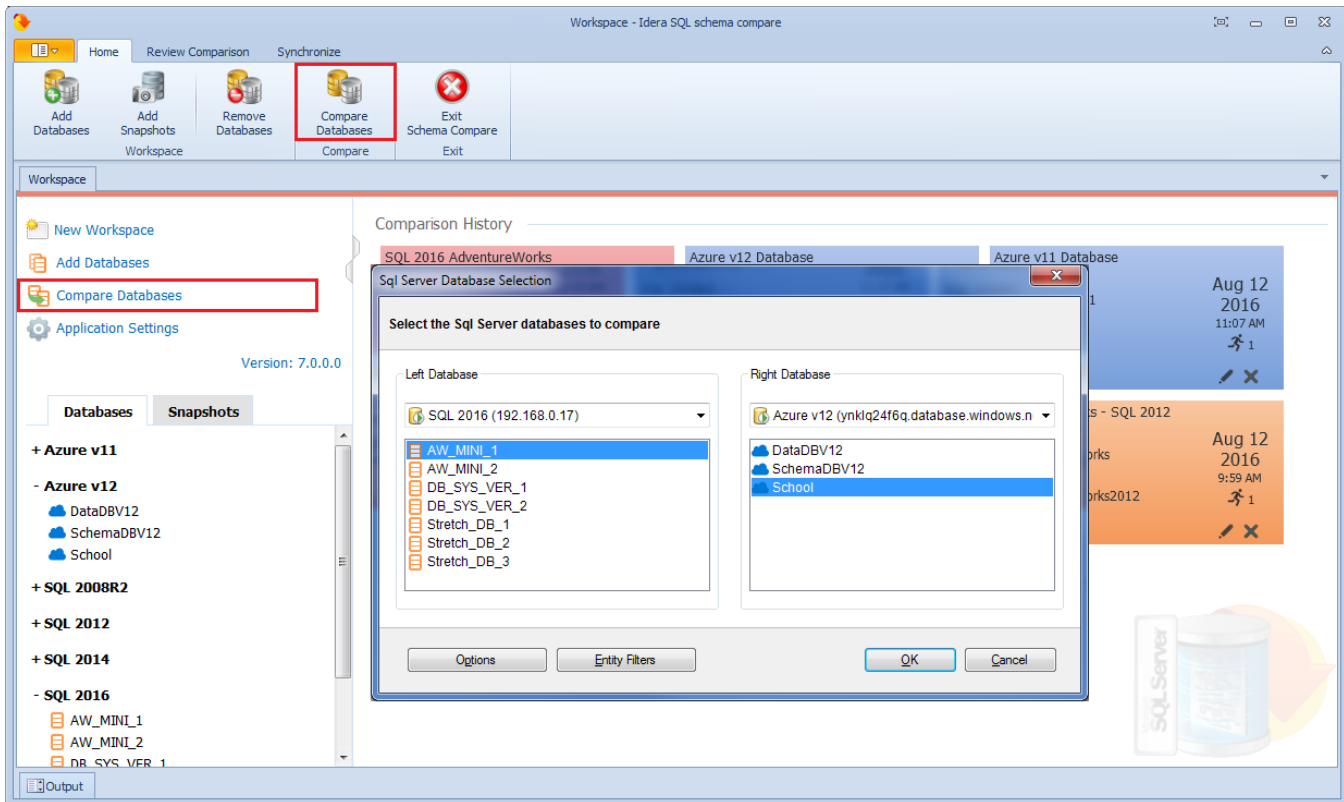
Workspace - Idera SQL schema compare

Home
Review Comparison
Synchronize

Add Databases
Add Snapshots
Remove Databases
Workspace
Compare Databases
Compare
Exit Schema Compare
Exit

Workspace

New Workspace
Add Databases
Compare Databases
Application Settings

Version: 7.0.0.0

Databases
Snapshots

+ Azure v11
- Azure v12
DataDBV12
SchemaDBV12
School
+ SQL 2008R2
+ SQL 2012
+ SQL 2014
- SQL 2016
AW_MINI_1
AW_MINI_2
DB_SYS_VER_1

Comparison History

SQL 2016 AdventureWorks
Azure v12 Database
Azure v11 Database
1
Aug 12
2016
11:07 AM
1

ts - SQL 2012
orks
rks2012
Aug 12
2016
9:59 AM
1

Sql Server Database Selection

Select the Sql Server databases to compare

Left Database
SQL 2016 (192.168.0.17)
AW_MINI_1
AW_MINI_2
DB_SYS_VER_1
DB_SYS_VER_2
Stretch_DB_1
Stretch_DB_2
Stretch_DB_3

Right Database
Azure v12 (ynklq24f6q.database.windows.n
DataDBV12
SchemaDBV12
School

Options
Entity Filters
OK
Cancel

SQL Server

Output